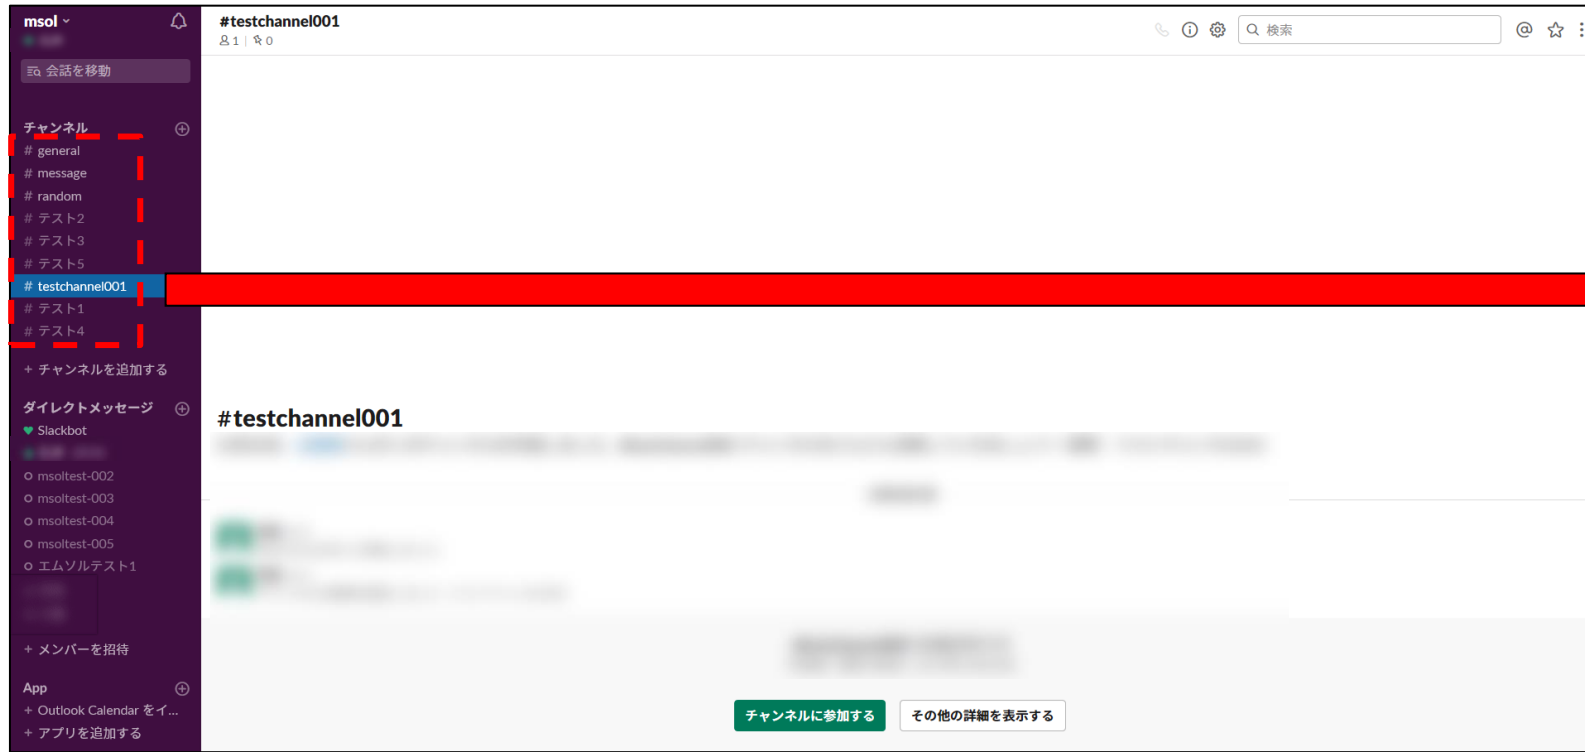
msol
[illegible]
会話を移動

チャンネル
# general
# message
# random
# テスト2
# テスト3
# テスト5
# testchannel001
# テスト1
# テスト4
+ チャンネルを追加する

ダイレクトメッセージ
Slackbot
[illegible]
msoltest-002
msoltest-003
msoltest-004
msoltest-005
エムソルテスト1
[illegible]
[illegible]
+ メンバーを招待

App
+ Outlook Calendar をイ...
+ アプリを追加する

#testchannel001
1 | 0
検索

#testchannel001
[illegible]

チャンネルに参加する
その他の詳細を表示する